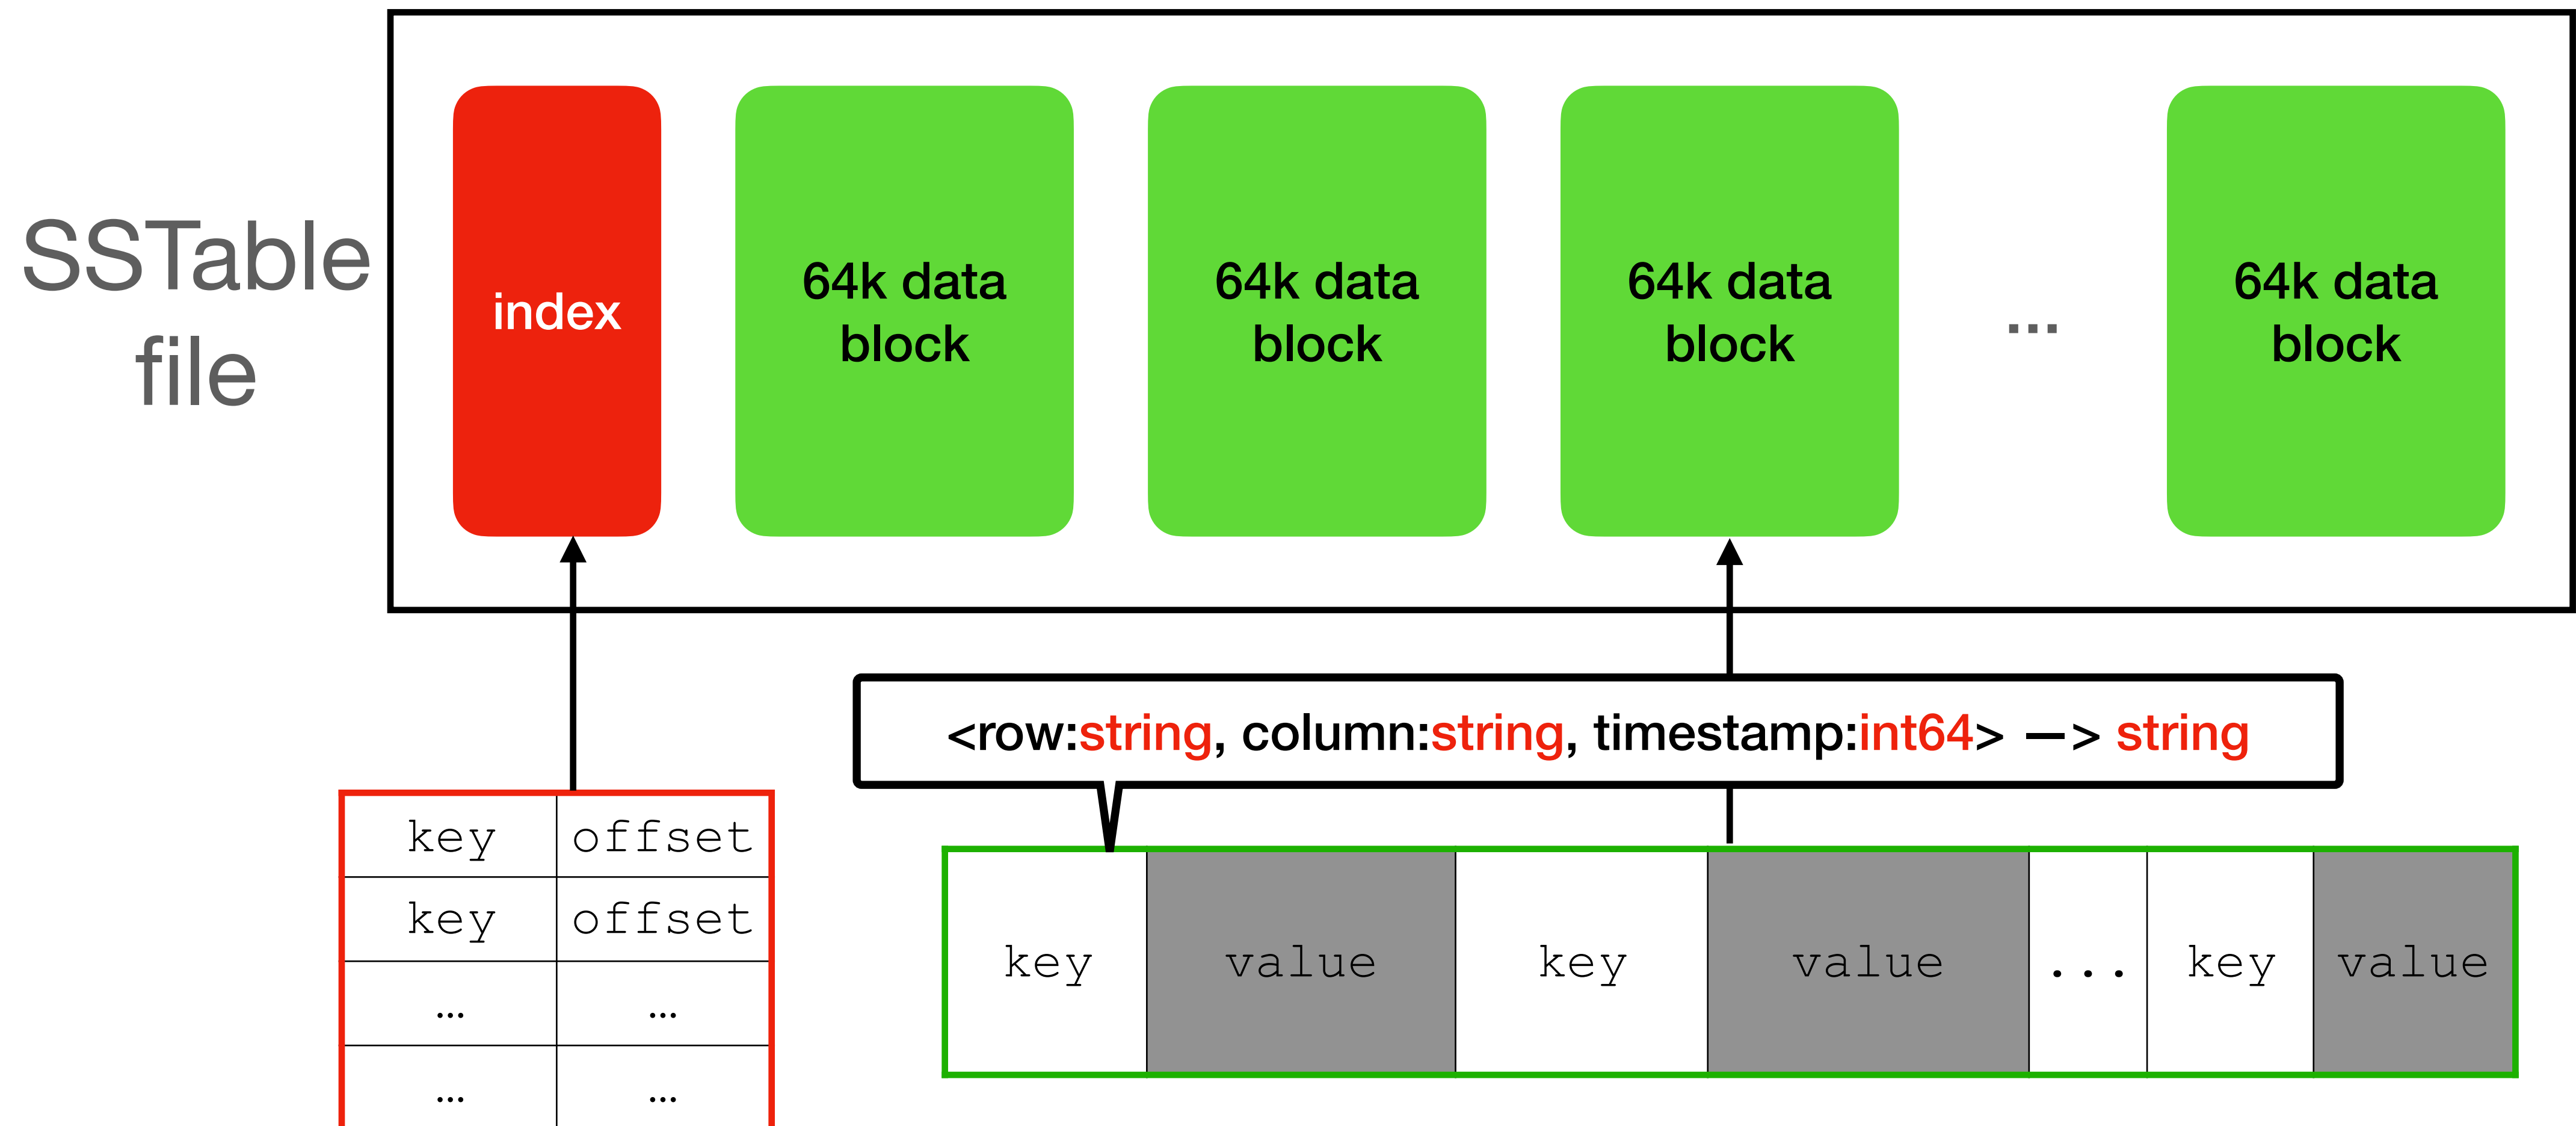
SSTable file

index

64k data block

64k data block

64k data block

...

64k data block

<row:string, column:string, timestamp:int64> —> string

| key | offset |
|---|---|
| key | offset |
| ... | ... |
| ... | ... |

| key | value | key | value | ... | key | value |
|---|---|---|---|---|---|---|